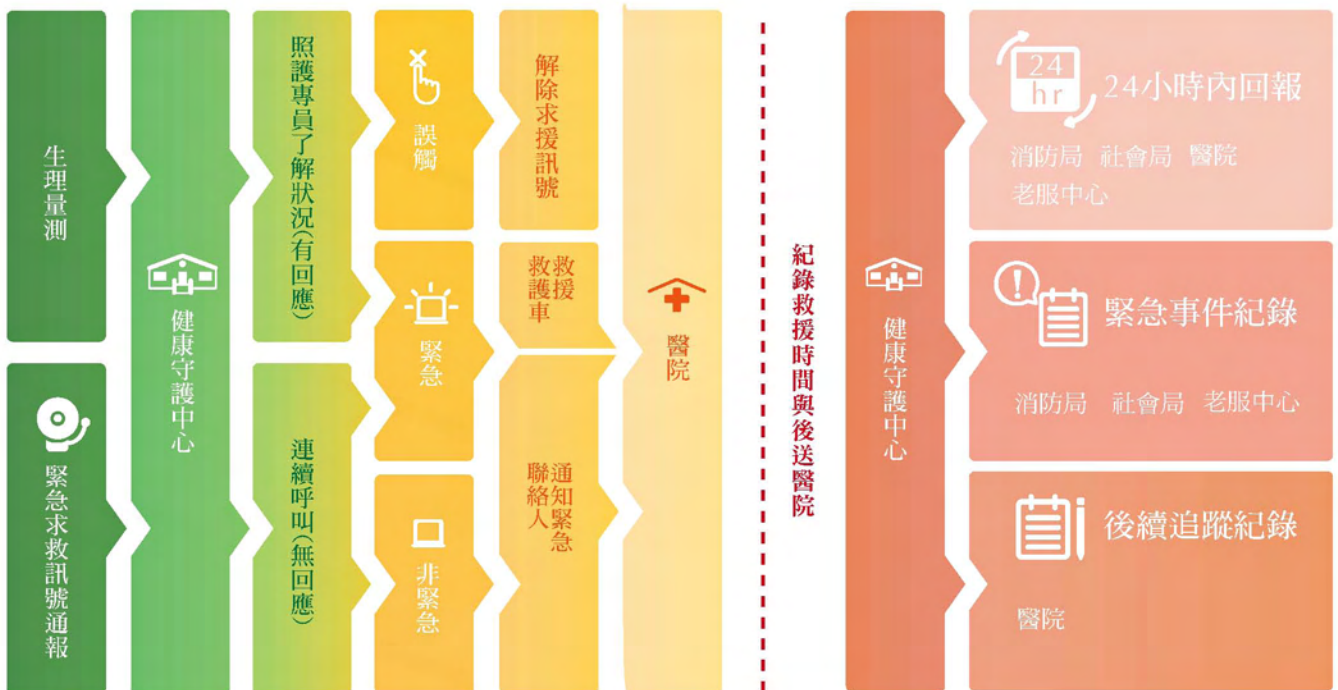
生理量測

緊急求救訊號通報

健康守護中心

照護專員了解狀況(有回應)

連續呼叫(無回應)

誤觸

緊急

非緊急

解除求援訊號

救援救護車

通知緊急聯絡人

醫院

紀錄救援時間與後送醫院

健康守護中心

24 hr 24小時內回報

消防局 社會局 醫院 老服中心

緊急事件紀錄

消防局 社會局 老服中心

後續追蹤紀錄

醫院